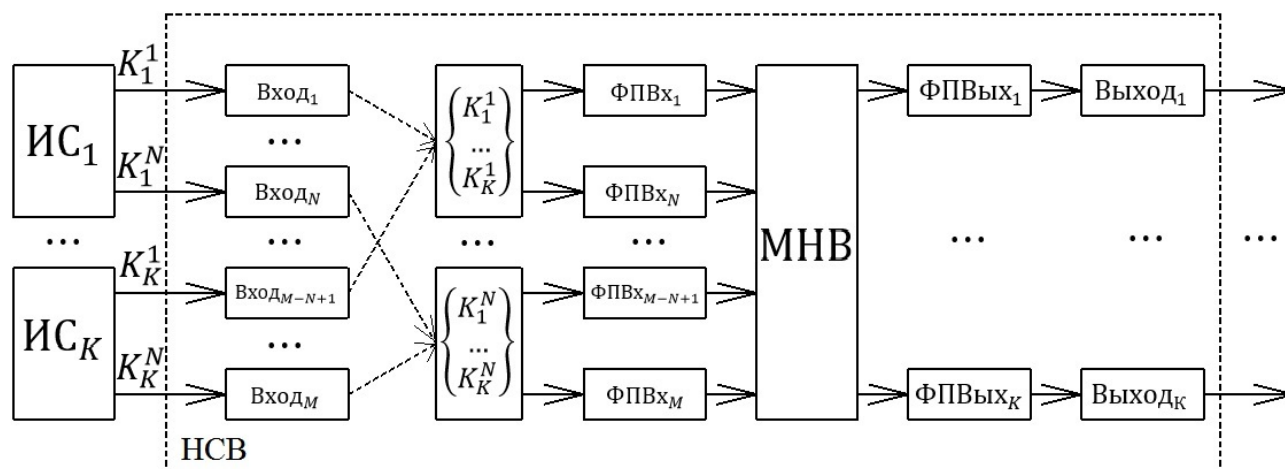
$K_1^1$

$K_1^N$

$K_K^1$

$K_K^N$

ИС$_1$

…

ИС$_K$

Вход$_1$

…

Вход$_N$

…

Вход$_{M-N+1}$

…

Вход$_M$

$\begin{Bmatrix} K_1^1 \\ \dots \\ K_K^1 \end{Bmatrix}$

…

$\begin{Bmatrix} K_1^N \\ \dots \\ K_K^N \end{Bmatrix}$

ФПВх$_1$

ФПВх$_N$

…

ФПВх$_{M-N+1}$

ФПВх$_M$

МНВ

ФПВых$_1$

…

ФПВых$_K$

Выход$_1$

…

Выход$_К$

…

НСВ